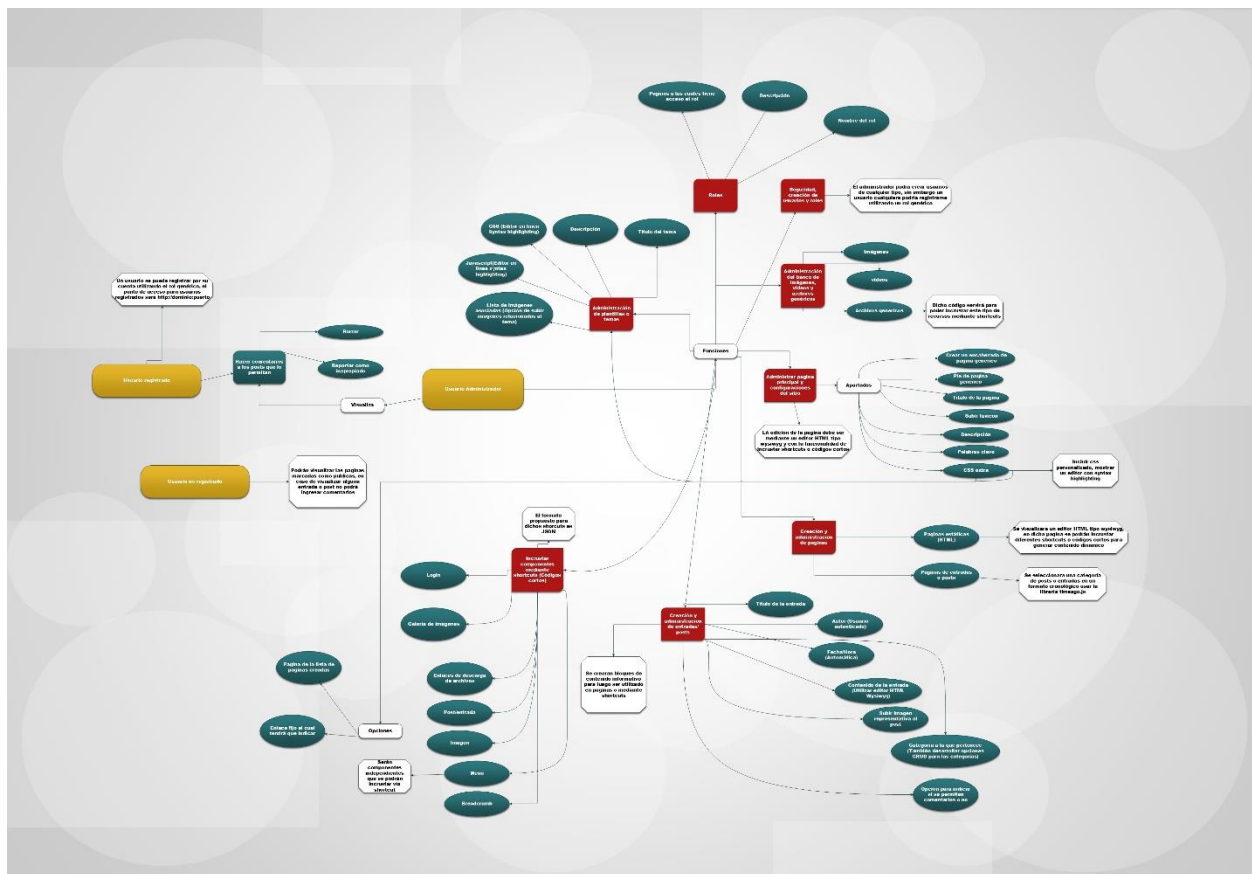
Paginas a las cuales tiene acceso el rol

Descripción

Nombre del rol

Roles

Seguridad, creación de usuarios y roles

El administrador podra crear usuarios de cualquier tipo, sin embargo un usuario cualquiera podria registrarse utilizando un rol genérico.

CSS (Editor en linea Syntax highlighting)

Descripción

Titulo del tema

Javascript(Editor en linea Syntax highlighting)

Lista de imagenes asociadas (Opción de subir imagenes relacionadas al tema)

Administración de plantillas o temas

Administración del banco de imagenes, videos y archivos genéricos

Imagenes

Videos

Archivos genericos

Dicho código servira para poder incrustar este tipo de recursos mediante shortcode

Un usuario se podra registrar por su cuenta utilizando el rol genérico, el punto de acceso para usuarios registrados sera http://dominio/puerto

Borrar

Hacer comentarios a los posts que le parezcan

Reportar como inapropiado

Usuario registrado

Usuario Administrador

Funciones

Visualiza

Administrar pagina principal y configuraciones del sitio

Apartados

Crear un encabezado de pagina generico

Pie de pagina generico

Titulo de la pagina

Subir favicon

Descripción

Palabras clave

CSS extra

Incluir css personalizado, mostrar un editor con syntax highlighting

La edicion de la pagina debe ser mediante un editor HTML tipo wysiwyg y con la funcionalidad de incrustar shortcode o codigos cortos

Usuario no registrado

Podrán visualizar las paginas marcadas como publicas, en caso de visualizar alguna entrada o post no podra ingresar comentarios

El formato propuesto para dichos shortcode es JSON

Incrustar componentes mediante shortcode (Codigos cortos)

Login

Galeria de imagenes

Creación y administración de paginas

Paginas estaticas (HTML)

Se visualizara un editor HTML tipo wysiwyg, en dicha pagina se podria incrustar diferentes shortcode o codigos cortos para generar contenido dinamico

Paginas de entradas y posts

Se seleccionara una categoria de posts o entradas en un formato cronologico usar la libreria timeago.js

Creación y administración de entradas/ posts

Titulo de la entrada

Autor (Usuario autenticado)

Fecha/Hora (Automática)

Contenido de la entrada (Utilizar editor HTML Wysiwyg)

Subir imagen representativa al post

Categoria a la que pertenece (También desarrollar opciones CRUD para las categorias)

Opcion para indicar si se permiten comentarios o no

Se crearan bloques de contenido informativo para luego ser utilizado en paginas o mediante shortcode

Pagina de la lista de paginas creadas

Enlace fijo el cual tendrá que indicar

Opciones

Enlaces de descarga de archivos

Formulario

Imagen

Menu

Breadcrumb

Serán componentes independientes que se podrán incrustar via shortcut